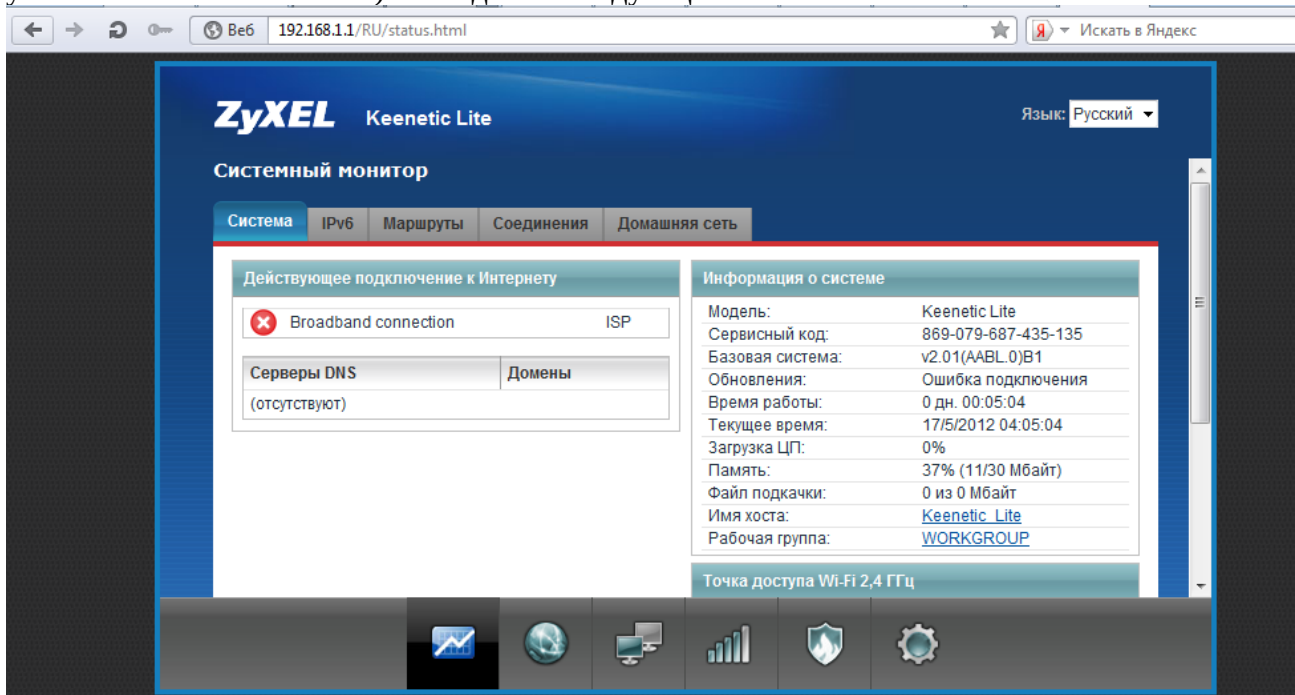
Веб 192.168.1.1/RU/status.html
Я Искать в Яндекс

ZyXEL Keenetic Lite
Язык: Русский

Системный монитор

Система IPv6 Маршруты Соединения Домашняя сеть

Действующее подключение к Интернету

Broadband connection ISP

| Серверы DNS | Домены |
|---|---|
| (отсутствуют) | |

Информация о системе

| | |
|---|---|
| Модель: | Keenetic Lite |
| Сервисный код: | 869-079-687-435-135 |
| Базовая система: | v2.01(AABL.0)B1 |
| Обновления: | Ошибка подключения |
| Время работы: | 0 дн. 00:05:04 |
| Текущее время: | 17/5/2012 04:05:04 |
| Загрузка ЦП: | 0% |
| Память: | 37% (11/30 Мбайт) |
| Файл подкачки: | 0 из 0 Мбайт |
| Имя хоста: | Keenetic_Lite |
| Рабочая группа: | WORKGROUP |

Точка доступа Wi-Fi 2,4 ГГц